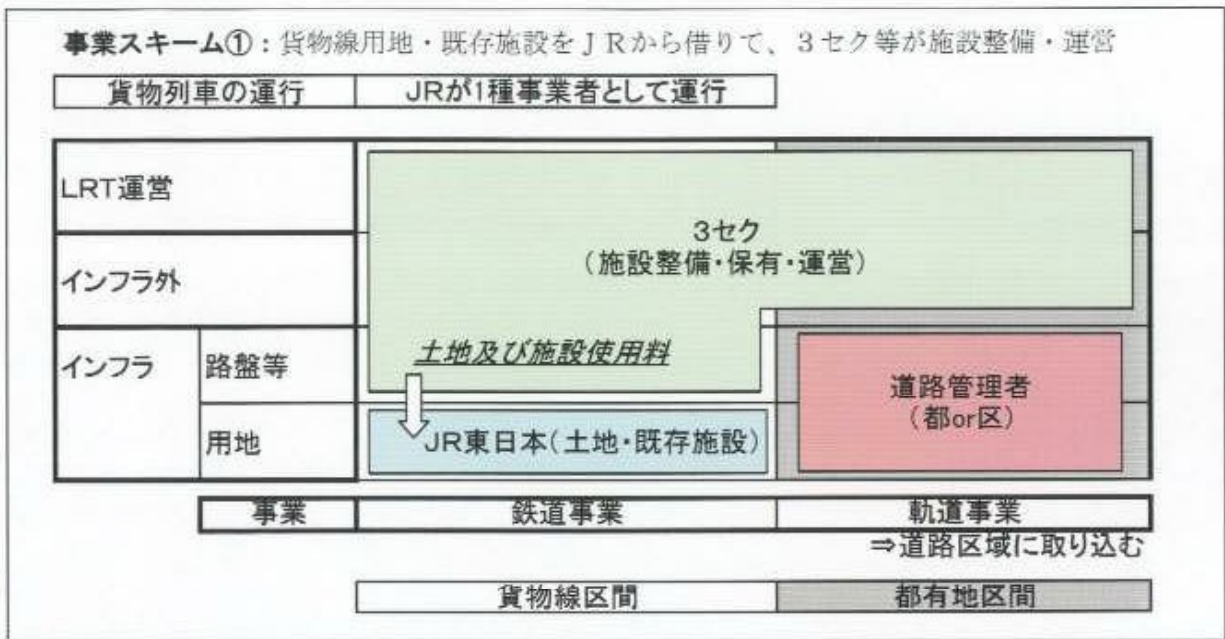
事業スキーム①：貨物線用地・既存施設をＪＲから借りて、３セク等が施設整備・運営

| 貨物列車の運行 | JRが1種事業者として運行 |
|---|---|

LRT運営

インフラ外

インフラ　路盤等

用地

3セク
（施設整備・保有・運営）

土地及び施設使用料

JR東日本（土地・既存施設）

道路管理者
（都or区）

| 事業 | 鉄道事業 | 軌道事業 |
|---|---|---|

⇒道路区域に取り込む

| 貨物線区間 | 都有地区間 |
|---|---|